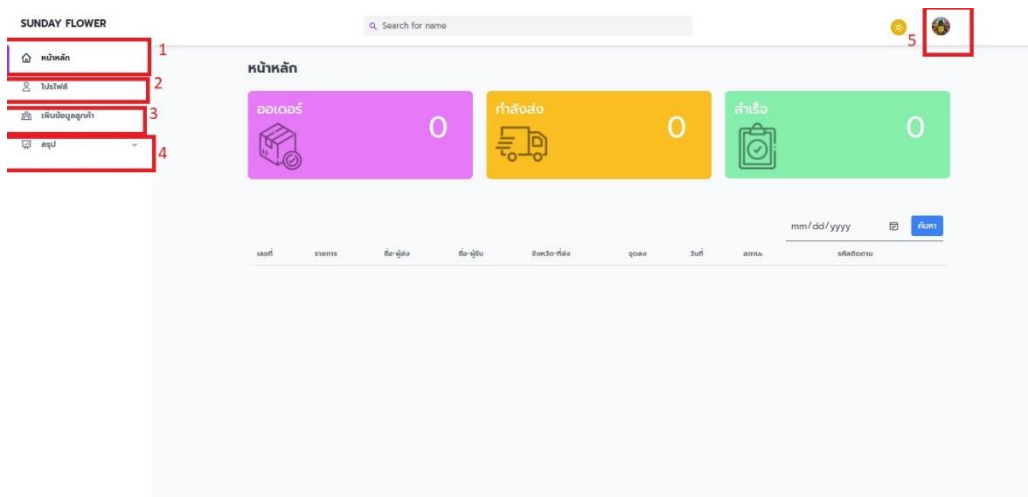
SUNDAY FLOWER

Search for name

5

หน้าหลัก 1

โปรไฟล์ 2

เพิ่มข้อมูลลูกค้า 3

สรุป 4

หน้าหลัก

ออเดอร์ 0

กำลังส่ง 0

สำเร็จ 0

mm/dd/yyyy ค้นหา

| เลขที่ | รายการ | ชื่อ-ผู้ส่ง | ชื่อ-ผู้รับ | จังหวัด-ที่ส่ง | จุดลง | วันที่ | สถานะ | รหัสติดตาม |
|---|---|---|---|---|---|---|---|---|